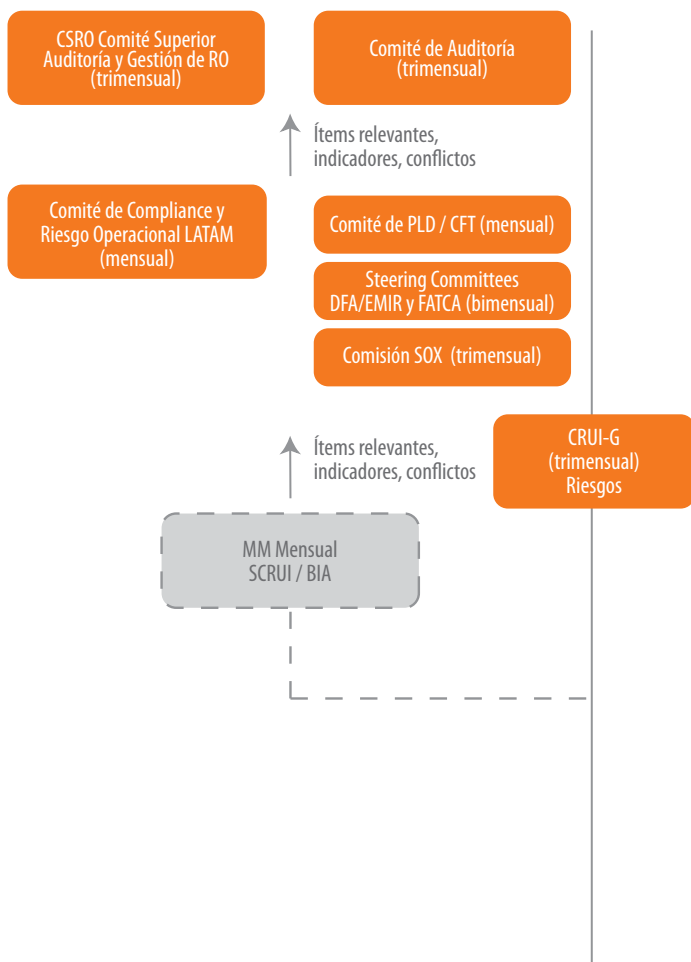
CSRO Comité Superior Auditoría y Gestión de RO (trimensual)

Comité de Auditoría (trimensual)

Ítems relevantes, indicadores, conflictos

Comité de Compliance y Riesgo Operacional LATAM (mensual)

Comité de PLD / CFT (mensual)

Steering Committees DFA/EMIR y FATCA (bimensual)

Comisión SOX (trimensual)

Ítems relevantes, indicadores, conflictos

CRUI-G (trimensual) Riesgos

MM Mensual SCRUI / BIA